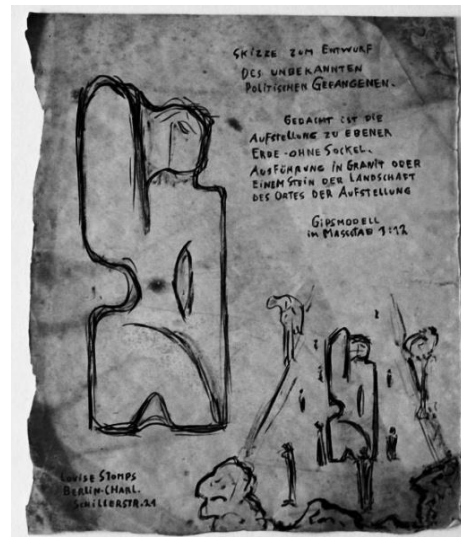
SKIZZE ZUM ENTWURF
DES UNBEKANNTEN POLITISCHEN GEFANGENEN.

GEDACHT IST DIE AUFSTELLUNG ZU EBENER ERDE - OHNE SOCKEL.
AUSFÜHRUNG IN GRANIT ODER EINEM STEIN DER LANDSCHAFT DES ORTES DER AUFSTELLUNG

GIPSMODELL
in MASSTAB 1:12

LOUISE STOMPS
BERLIN-CHARL.
SCHILLERSTR. 21